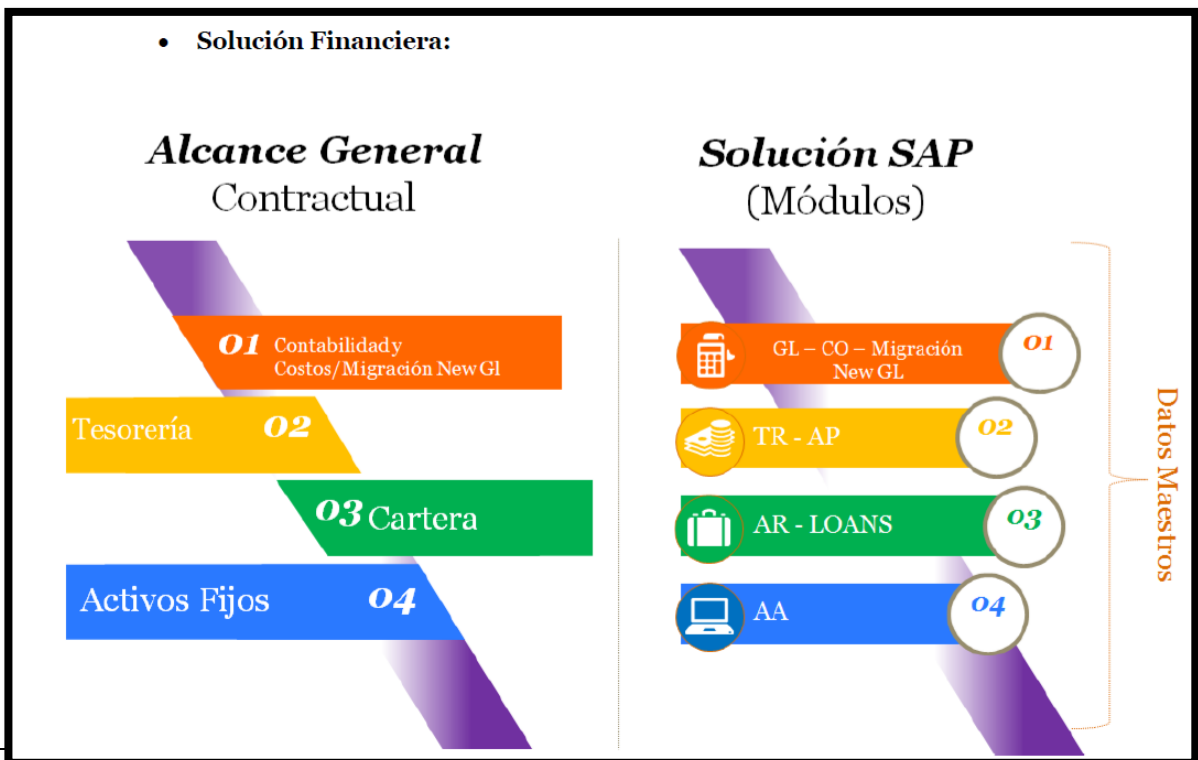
- **Solución Financiera:**

**Alcance General**
Contractual

01 Contabilidad y Costos/Migración New Gl

Tesorería 02

03 Cartera

Activos Fijos 04

**Solución SAP**
(Módulos)

GL – CO – Migración New GL 01

TR - AP 02

AR - LOANS 03

AA 04

Datos Maestros